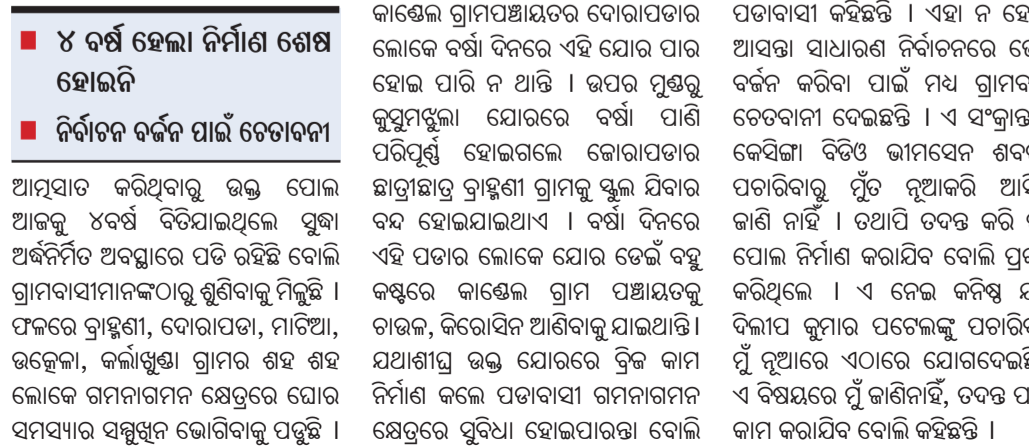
■ ୪ ବର୍ଷ ହେଲା ନିର୍ମାଣ ଶେଷ ହୋଇନି

■ ନିର୍ବାଚନ ବର୍ଜନ ପାଇଁ ଚେତାବନୀ

ଆତ୍ମସାତ କରିଥିବାରୁ ଉକ୍ତ ପୋଲ ଆଜକୁ ୪ବର୍ଷ ବିତିଯାଇଥିଲେ ସୁଦ୍ଧା ଅର୍ଦ୍ଧନିର୍ମିତ ଅବସ୍ଥାରେ ପଡି ରହିଛି ବୋଲି ଗ୍ରାମବାସୀମାନଙ୍କଠାରୁ ଶୁଣିବାକୁ ମିଳୁଛି । ଫଳରେ ବ୍ରାହ୍ମଣୀ, ଦୋରାପଡା, ମାଟିଆ, ଉକ୍ଳେଲା, କର୍ଲାଖୁଣ୍ଟା ଗ୍ରାମର ଶହ ଶହ ଲୋକେ ଗମନାଗମନ କ୍ଷେତ୍ରରେ ଘୋର ସମସ୍ୟାର ସମ୍ମୁଖୀନ ଭୋଗିବାକୁ ପଡୁଛି ।

କାଣ୍ଡେଲ ଗ୍ରାମପଞ୍ଚାୟତର ଦୋରାପଡାର ଲୋକେ ବର୍ଷା ଦିନରେ ଏହି ଯୋର ପାର ହୋଇ ପାରି ନ ଥାନ୍ତି । ଉପର ମୁଣ୍ଡରୁ କୁସୁମଝୁଲା ଯୋରରେ ବର୍ଷା ପାଣି ପରିପୂର୍ଣ୍ଣ ହୋଇଗଲେ ଜୋରାପଡାର ଛାତ୍ରୀଛାତ୍ର ବ୍ରାହ୍ମଣୀ ଗ୍ରାମକୁ ସ୍କୁଲ ଯିବାର ବନ୍ଦ ହୋଇଯାଇଥାଏ । ବର୍ଷା ଦିନରେ ଏହି ପଡାର ଲୋକେ ଯୋର ଡେଇଁ ବହୁ କଷ୍ଟରେ କାଣ୍ଡେଲ ଗ୍ରାମ ପଞ୍ଚାୟତକୁ ଚାଉଳ, କିରୋସିନ ଆଣିବାକୁ ଯାଇଥାନ୍ତି । ଯଥାଶୀଘ୍ର ଉକ୍ତ ଯୋରରେ ବ୍ରିଜ କାମ ନିର୍ମାଣ କଲେ ପଡାବାସୀ ଗମନାଗମନ କ୍ଷେତ୍ରରେ ସୁବିଧା ହୋଇପାରନ୍ତା ବୋଲି

ପଡାବାସୀ କହିଛନ୍ତି । ଏହା ନ ହେ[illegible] ଆସନ୍ତା ସାଧାରଣ ନିର୍ବାଚନରେ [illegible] ବର୍ଜନ କରିବା ପାଇଁ ମଧ୍ୟ ଗ୍ରାମବ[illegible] ଚେତାବନୀ ଦେଇଛନ୍ତି । ଏ ସଂକ୍ରାନ୍ତ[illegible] କେସିଙ୍ଗା ବିଡିଓ ଭୀମସେନ ଶବ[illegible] ପଚାରିବାରୁ ମୁଁ ନୂଆକରି ଆସି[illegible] ଜାଣି ନାହିଁ । ତଥାପି ତଦନ୍ତ କରି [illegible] ପୋଲ ନିର୍ମାଣ କରାଯିବ ବୋଲି ପ୍ରକ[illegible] କରିଥିଲେ । ଏ ନେଇ କନିଷ୍ଠ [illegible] ଦିଲୀପ କୁମାର ପଟେଲଙ୍କୁ ପଚାରିବ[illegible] ମୁଁ ନୂଆରେ ଏଠାରେ ଯୋଗଦେଇଛି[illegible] ଏ ବିଷୟରେ ମୁଁ ଜାଣିନାହିଁ, ତଦନ୍ତ ପ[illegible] କାମ କରାଯିବ ବୋଲି କହିଛନ୍ତି ।